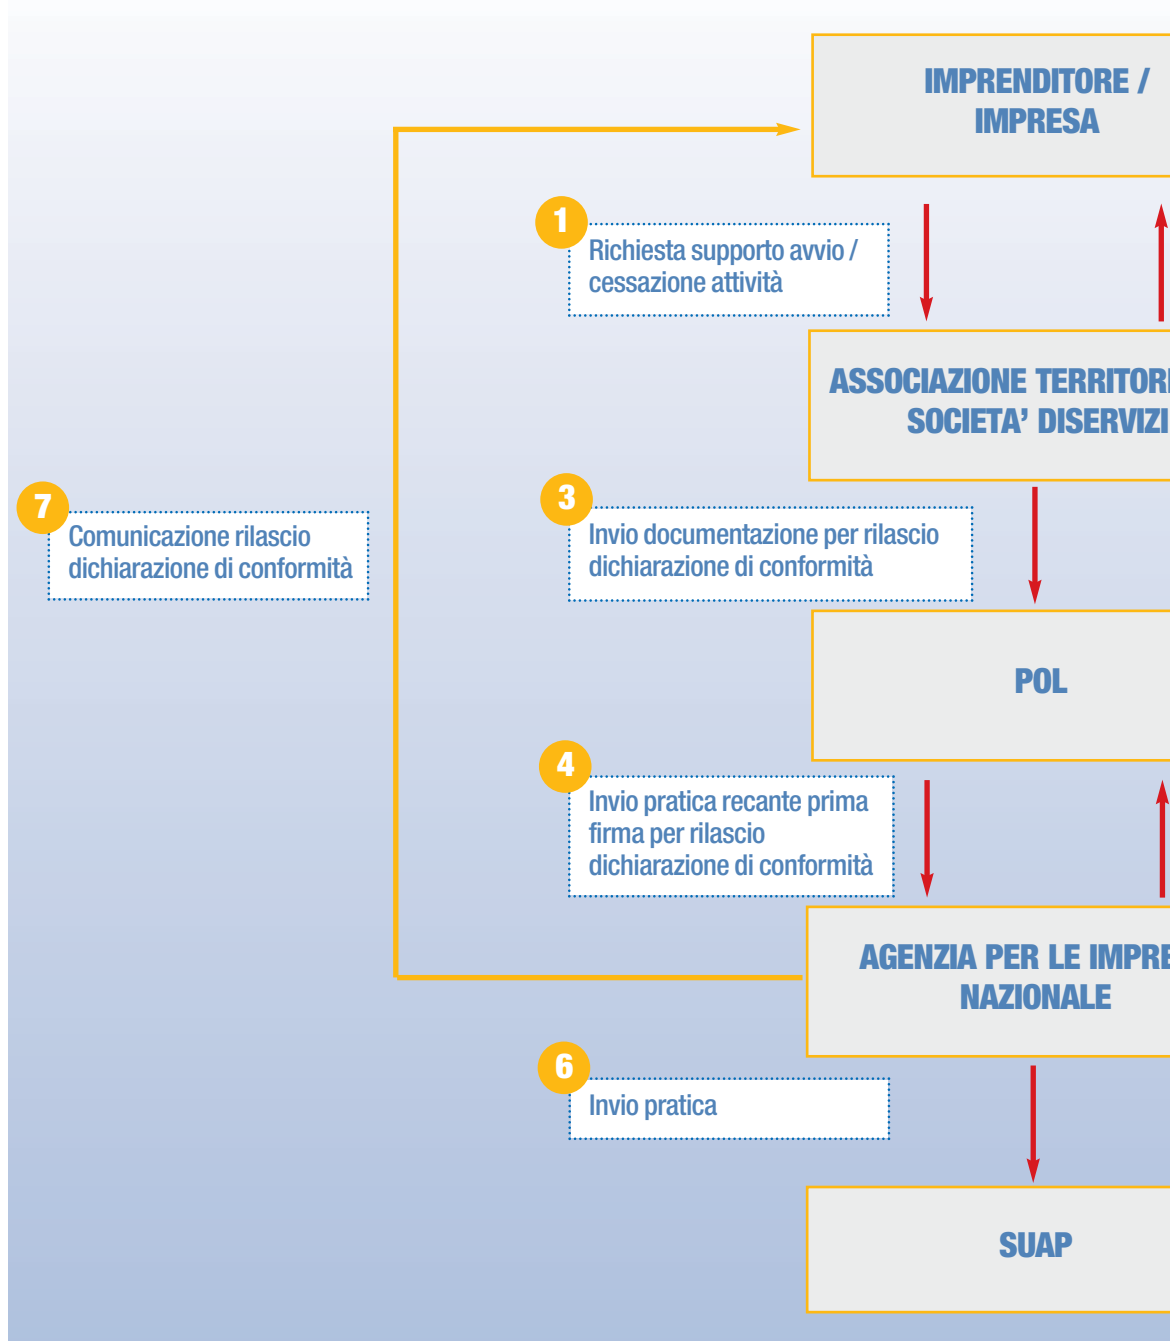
IMPRENDITORE / IMPRESA

1

Richiesta supporto avvio / cessazione attività

ASSOCIAZIONE TERRITOR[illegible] SOCIETA' DISERVIZI

7

Comunicazione rilascio dichiarazione di conformità

3

Invio documentazione per rilascio dichiarazione di conformità

POL

4

Invio pratica recante prima firma per rilascio dichiarazione di conformità

AGENZIA PER LE IMPRE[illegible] NAZIONALE

6

Invio pratica

SUAP